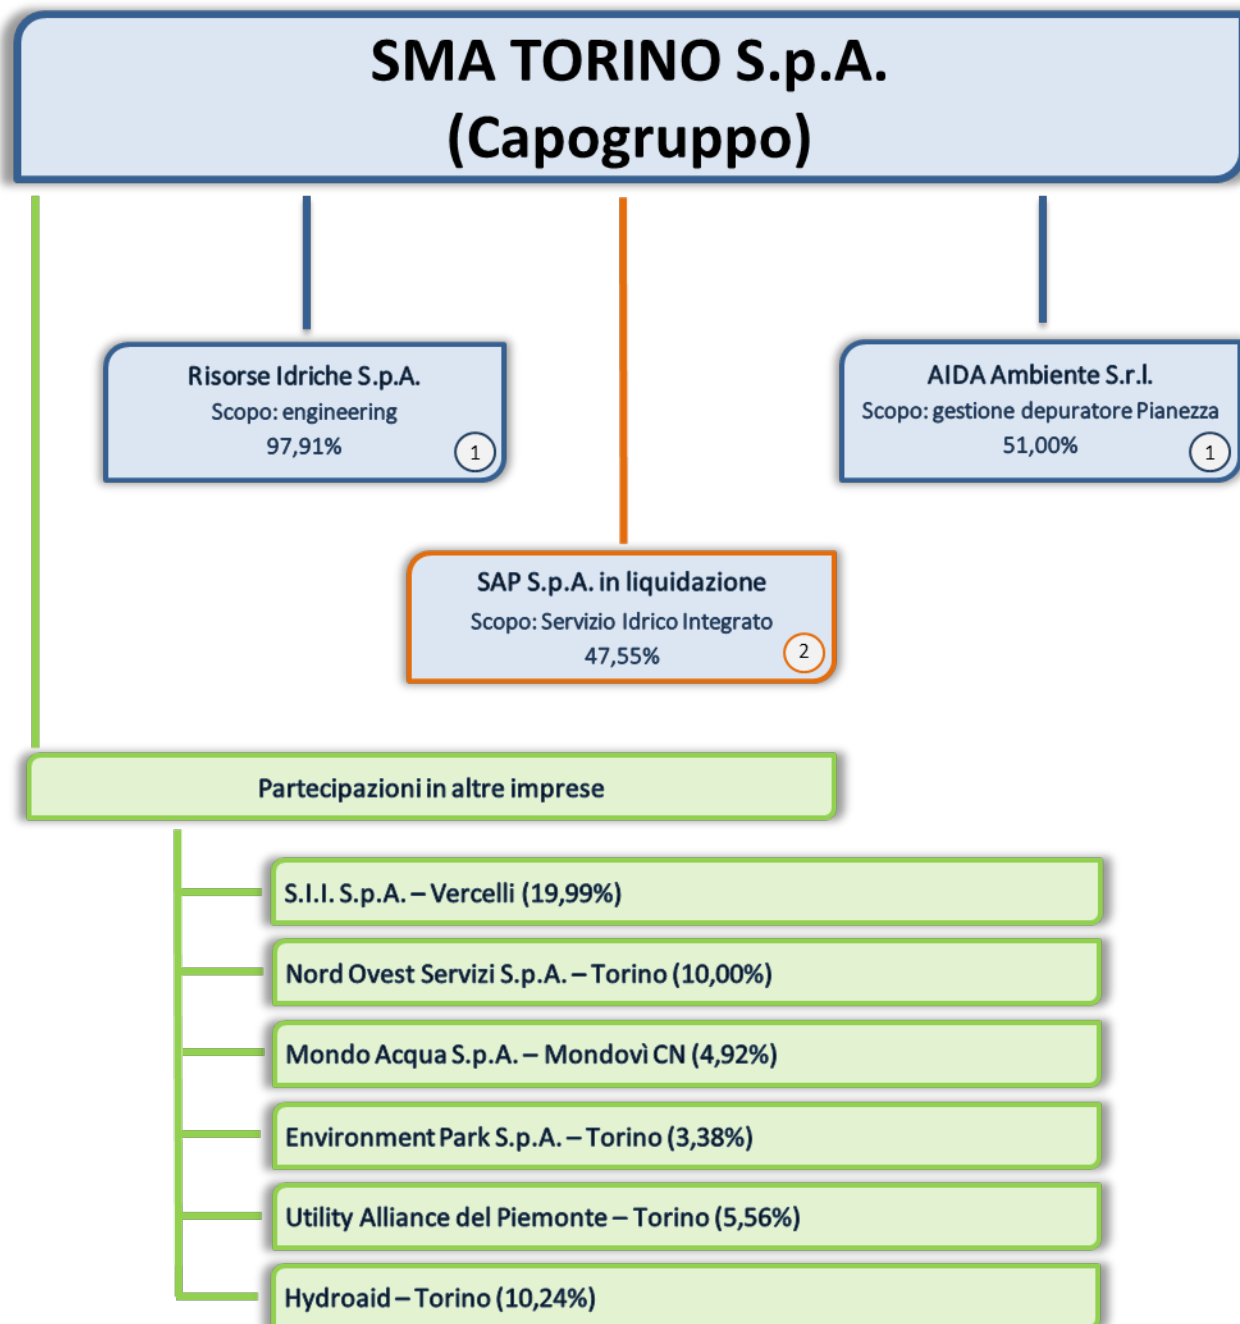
SMA TORINO S.p.A.
(Capogruppo)

Risorse Idriche S.p.A.
Scopo: engineering
97,91%
1

AIDA Ambiente S.r.l.
Scopo: gestione depuratore Pianezza
51,00%
1

SAP S.p.A. in liquidazione
Scopo: Servizio Idrico Integrato
47,55%
2

Partecipazioni in altre imprese

S.I.I. S.p.A. – Vercelli (19,99%)

Nord Ovest Servizi S.p.A. – Torino (10,00%)

Mondo Acqua S.p.A. – Mondovì CN (4,92%)

Environment Park S.p.A. – Torino (3,38%)

Utility Alliance del Piemonte – Torino (5,56%)

Hydroaid – Torino (10,24%)